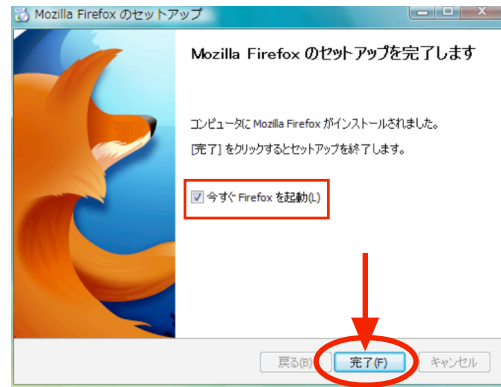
Mozilla Firefox のセットアップ

Mozilla Firefox のセットアップを完了します

コンピュータに Mozilla Firefox がインストールされました。

[完了] をクリックするとセットアップを終了します。

今すぐ Firefox を起動(L)

戻る(B) 完了(F) キャンセル